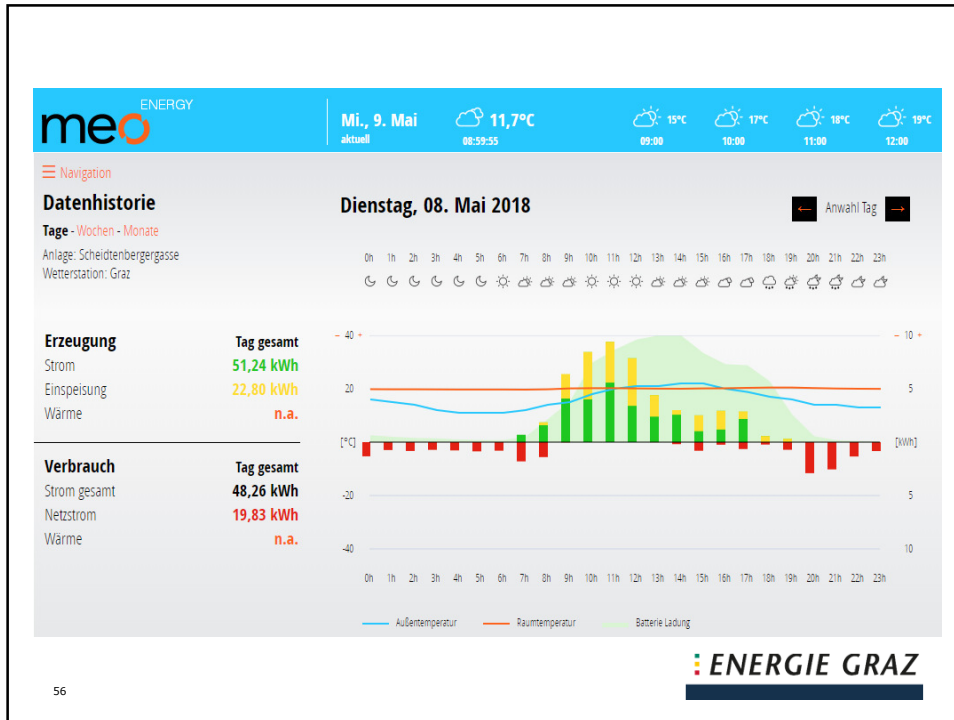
meo ENERGY

Mi., 9. Mai
aktuell

11,7°C
08:59:55

15°C 09:00
17°C 10:00
18°C 11:00
19°C 12:00

☰ Navigation

Datenhistorie

Tage - Wochen - Monate

Anlage: Scheidtenbergergasse
Wetterstation: Graz

Dienstag, 08. Mai 2018

← Anwahl Tag →

0h 1h 2h 3h 4h 5h 6h 7h 8h 9h 10h 11h 12h 13h 14h 15h 16h 17h 18h 19h 20h 21h 22h 23h

| Erzeugung | Tag gesamt |
|---|---|
| Strom | 51,24 kWh |
| Einspeisung | 22,80 kWh |
| Wärme | n.a. |

| Verbrauch | Tag gesamt |
|---|---|
| Strom gesamt | 48,26 kWh |
| Netzstrom | 19,83 kWh |
| Wärme | n.a. |

40 20 [°C] -20 -40

10 5 [kWh] 5 10

0h 1h 2h 3h 4h 5h 6h 7h 8h 9h 10h 11h 12h 13h 14h 15h 16h 17h 18h 19h 20h 21h 22h 23h

Außentemperatur Raumtemperatur Batterie Ladung

ENERGIE GRAZ

56